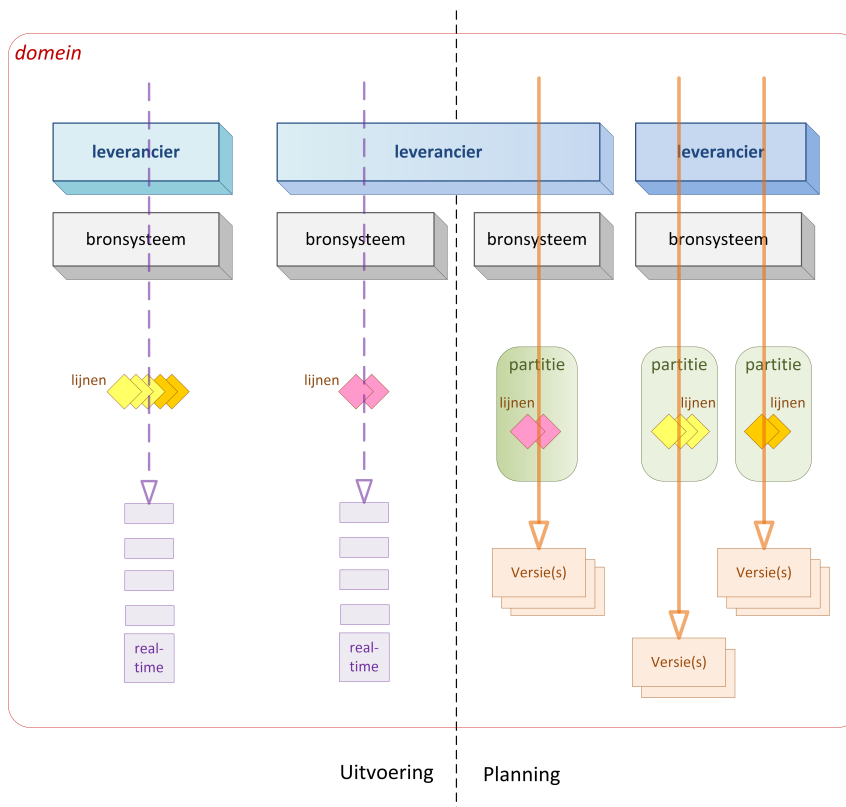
domein

leverancier

leverancier

leverancier

bronsysteem

bronsysteem

bronsysteem

bronsysteem

lijnen

lijnen

partitie

lijnen

partitie

lijnen

partitie

lijnen

real-time

real-time

Versie(s)

Versie(s)

Versie(s)

Uitvoering

Planning